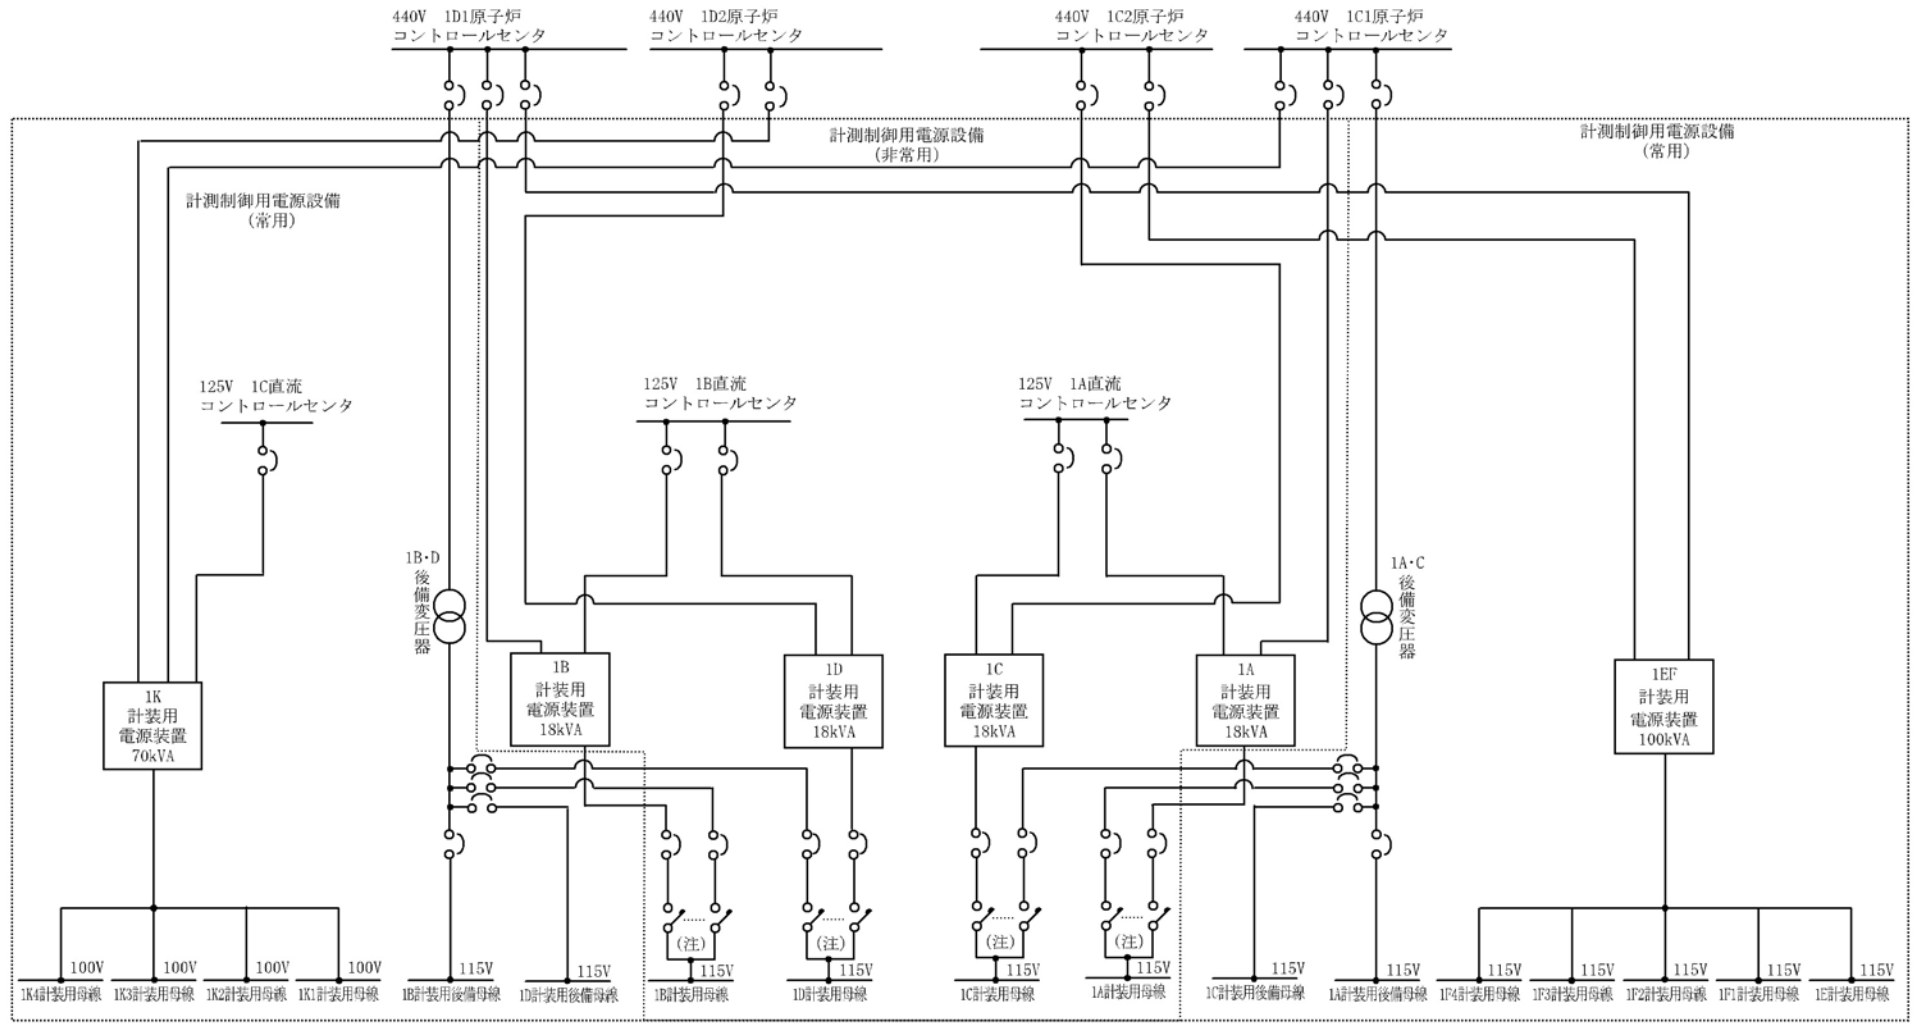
440V 1D1原子炉
コントロールセンタ

440V 1D2原子炉
コントロールセンタ

440V 1C2原子炉
コントロールセンタ

440V 1C1原子炉
コントロールセンタ

計測制御用電源設備
(非常用)

計測制御用電源設備
(常用)

計測制御用電源設備
(常用)

125V 1C直流
コントロールセンタ

125V 1B直流
コントロールセンタ

125V 1A直流
コントロールセンタ

1B・D
後
備
変
圧
器

1A・C
後
備
変
圧
器

1K
計装用
電源装置
70kVA

1B
計装用
電源装置
18kVA

1D
計装用
電源装置
18kVA

1C
計装用
電源装置
18kVA

1A
計装用
電源装置
18kVA

1EF
計装用
電源装置
100kVA

(注)

(注)

(注)

(注)

100V
1K4計装用母線

100V
1K3計装用母線

100V
1K2計装用母線

100V
1K1計装用母線

115V
1B計装用後備母線

115V
1D計装用後備母線

115V
1B計装用母線

115V
1D計装用母線

115V
1C計装用母線

115V
1A計装用母線

115V
1C計装用後備母線

115V
1A計装用後備母線

115V
1F4計装用母線

115V
1F3計装用母線

115V
1F2計装用母線

115V
1F1計装用母線

115V
1E計装用母線